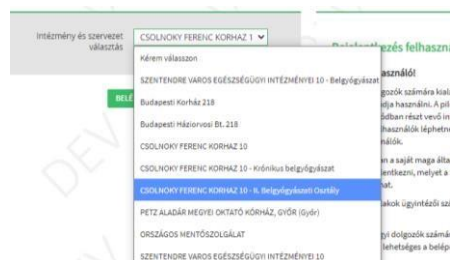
Intézmény és szervezet választás

CSOLNOKY FERENC KORHAZ 1

Kérem válasszon

SZENTENDRE VAROS EGÉSZSÉGÜGYI INTÉZMÉNYEI 10 - Belgyógyászat

Budapesti Korház 218

Budapesti Háziorvosi Bt. 218

CSOLNOKY FERENC KORHAZ 10

CSOLNOKY FERENC KORHAZ 10 - Krónikus belgyógyászat

CSOLNOKY FERENC KORHAZ 10 - II. Belgyógyászati Osztály

PETZ ALADÁR MEGYEI OKTATÓ KÓRHÁZ, GYŐR (Győr)

ORSZÁGOS MENTŐSZOLGÁLAT

SZENTENDRE VAROS EGÉSZSÉGÜGYI INTÉZMÉNYEI 10

BEL

Bejelentkezés felhaszn

asználó!

gozók számára kial
dja használni. A pil
dban részt vevő in
használók léphetn
nálók.

n a saját maga álta
entkezni, melyet a
hat.

akok ügyintézői sz

yi dolgozók számá
lehetséges a belép

DEV